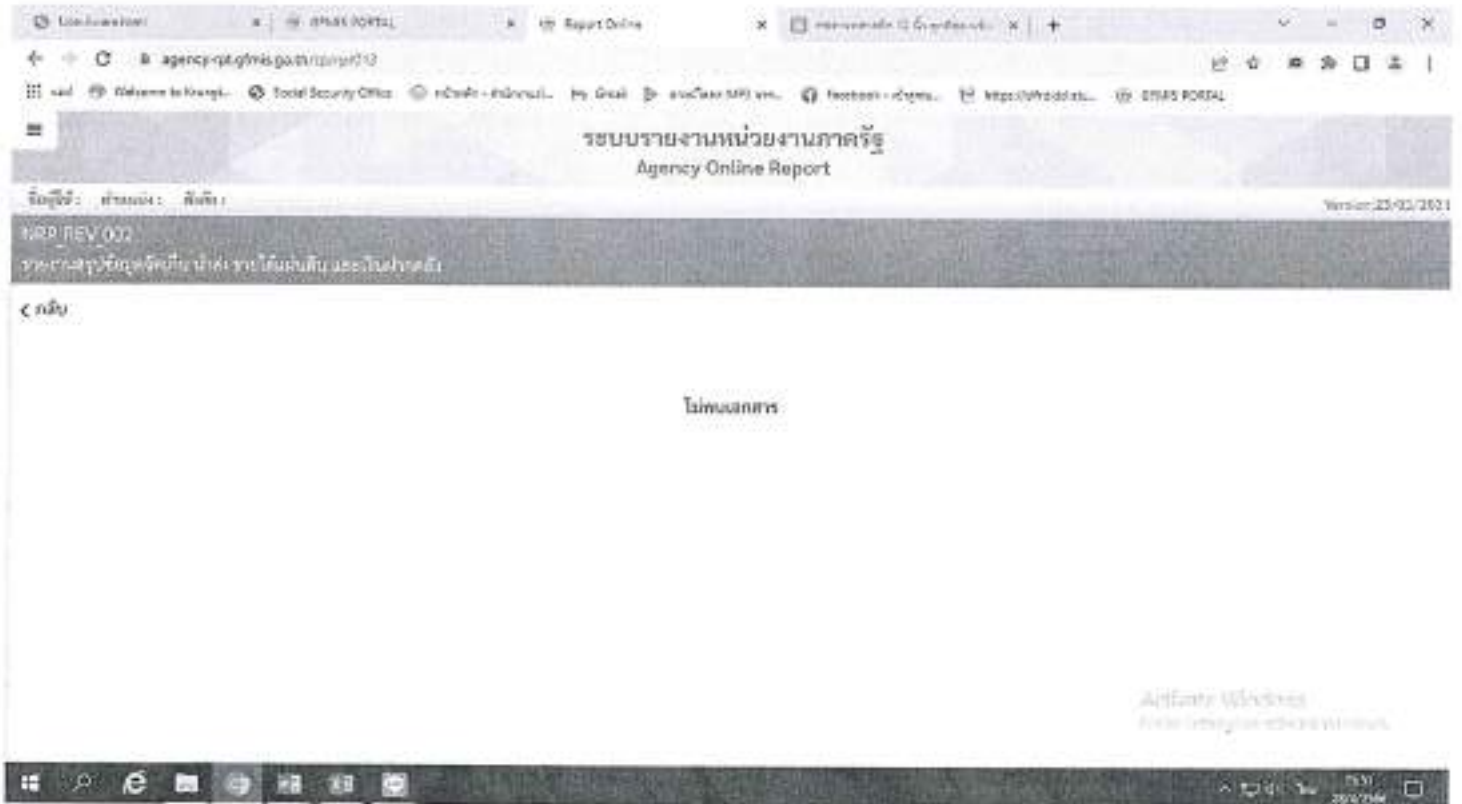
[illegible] × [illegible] PORTAL × Report Online × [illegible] × +

agency-rpt.gfmis.go.th/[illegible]

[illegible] Welcome to Krungt... Social Security Office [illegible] Gmail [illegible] Facebook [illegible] https://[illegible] GFMIS PORTAL

ระบบรายงานหน่วยงานภาครัฐ
Agency Online Report

ชื่อผู้ใช้ : ตำแหน่ง : สังกัด :

Version 25/02/2021

NRP_REV_002
รายงานสรุปข้อมูลจัดเก็บ นำส่ง รายได้แผ่นดิน และเงินฝากคลัง

< กลับ

ไม่พบเอกสาร

Activate Windows
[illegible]